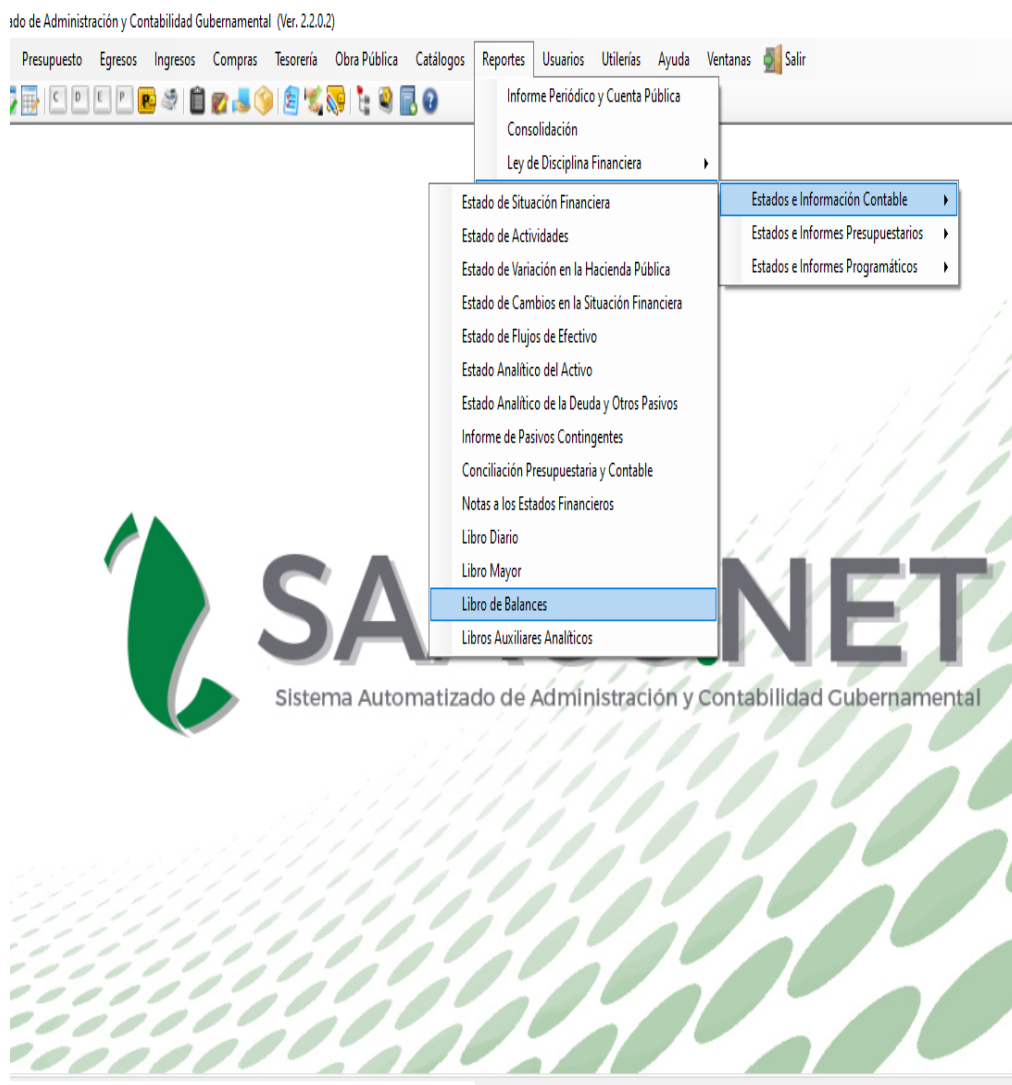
ado de Administración y Contabilidad Gubernamental (Ver. 2.2.0.2)

Presupuesto Egresos Ingresos Compras Tesorería Obra Pública Catálogos Reportes Usuarios Utilerías Ayuda Ventanas Salir

C D E P

Informe Periódico y Cuenta Pública
Consolidación
Ley de Disciplina Financiera

Estados e Información Contable
Estados e Informes Presupuestarios
Estados e Informes Programáticos

Estado de Situación Financiera
Estado de Actividades
Estado de Variación en la Hacienda Pública
Estado de Cambios en la Situación Financiera
Estado de Flujos de Efectivo
Estado Analítico del Activo
Estado Analítico de la Deuda y Otros Pasivos
Informe de Pasivos Contingentes
Conciliación Presupuestaria y Contable
Notas a los Estados Financieros
Libro Diario
Libro Mayor
Libro de Balances
Libros Auxiliares Analíticos

SA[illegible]NET
Sistema Automatizado de Administración y Contabilidad Gubernamental